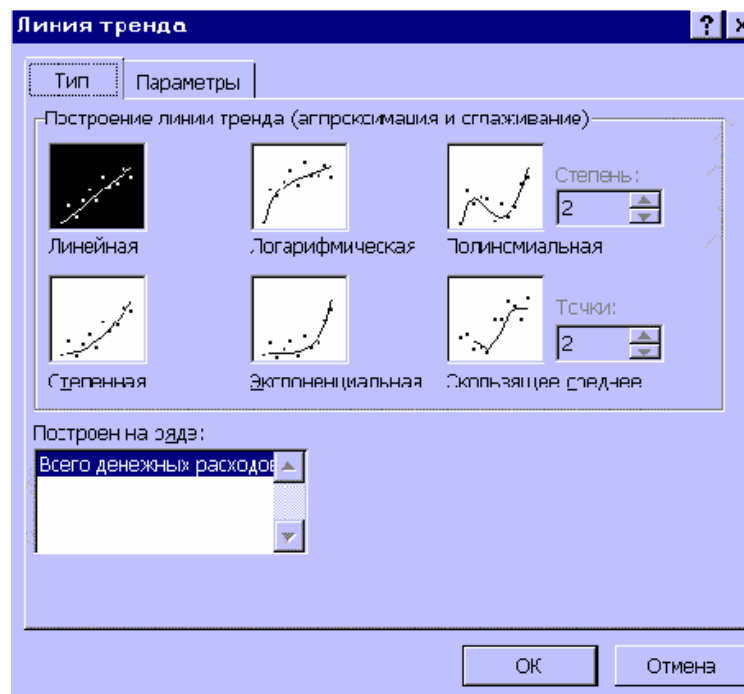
Линия тренда

Тип
Параметры

Построение линии тренда (аппроксимация и сглаживание)

Линейная
Логарифмическая
Полиномиальная
Степень:
2

Степенная
Экспоненциальная
Скользящее среднее
Точки:
2

Построен на ряде:
Всего денежных расходов

ОК
Отмена